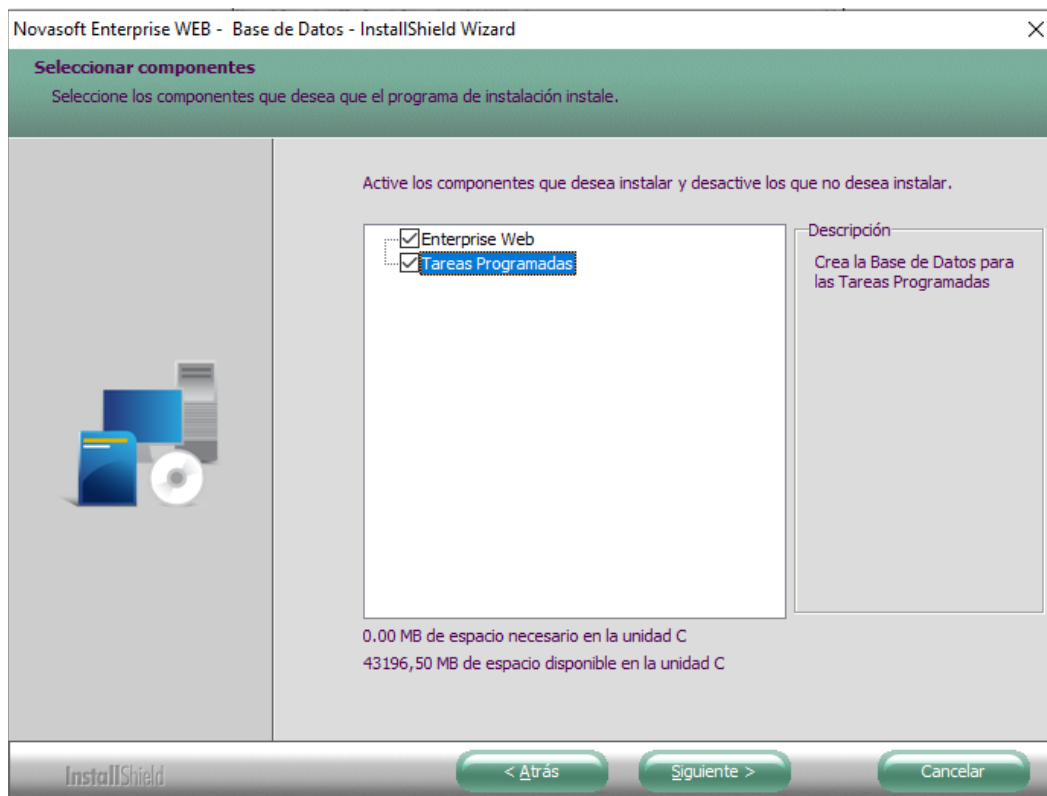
Novasoft Enterprise WEB - Base de Datos - InstallShield Wizard
×

Seleccionar componentes
Seleccione los componentes que desea que el programa de instalación instale.

Active los componentes que desea instalar y desactive los que no desea instalar.

☑ Enterprise Web
☑ Tareas Programadas

Descripción
Crea la Base de Datos para las Tareas Programadas

0.00 MB de espacio necesario en la unidad C
43196,50 MB de espacio disponible en la unidad C

InstallShield
< Atrás
Siguiente >
Cancelar